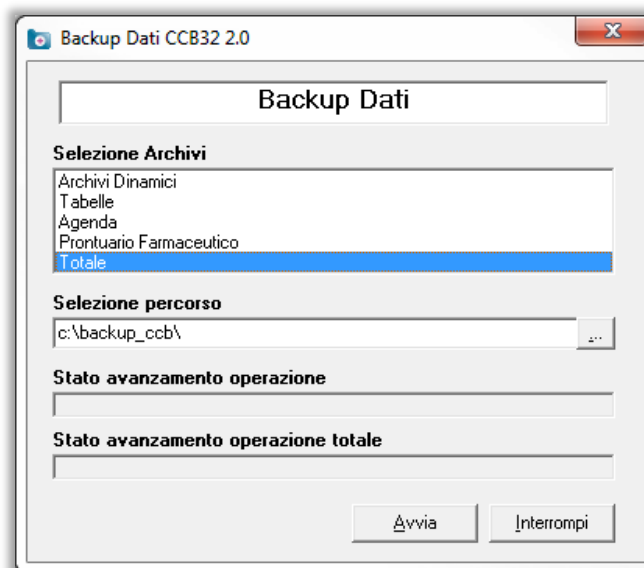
Backup Dati CCB32 2.0

Backup Dati

Selezione Archivi

Archivi Dinamici
Tabelle
Agenda
Prontuario Farmaceutico
Totale

Selezione percorso

c:\backup_ccb\

...

Stato avanzamento operazione

Stato avanzamento operazione totale

Avvia

Interrompi